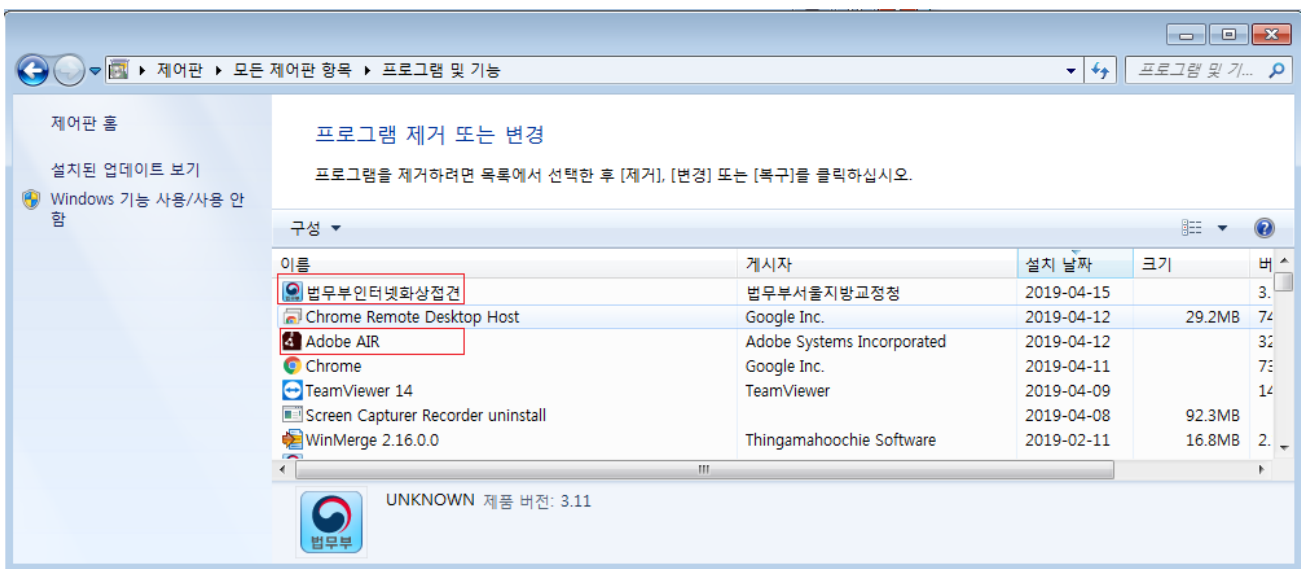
▸ 제어판 ▸ 모든 제어판 항목 ▸ 프로그램 및 기능

프로그램 및 기...

제어판 홈

설치된 업데이트 보기

Windows 기능 사용/사용 안 함

프로그램 제거 또는 변경

프로그램을 제거하려면 목록에서 선택한 후 [제거], [변경] 또는 [복구]를 클릭하십시오.

구성 ▾

| 이름 | 게시자 | 설치 날짜 | 크기 | 버 |
|---|---|---|---|---|
| 법무부인터넷화상접견 | 법무부서울지방교정청 | 2019-04-15 | | 3. |
| Chrome Remote Desktop Host | Google Inc. | 2019-04-12 | 29.2MB | 74 |
| Adobe AIR | Adobe Systems Incorporated | 2019-04-12 | | 32 |
| Chrome | Google Inc. | 2019-04-11 | | 73 |
| TeamViewer 14 | TeamViewer | 2019-04-09 | | 14 |
| Screen Capturer Recorder uninstall | | 2019-04-08 | 92.3MB | |
| WinMerge 2.16.0.0 | Thingamahoochie Software | 2019-02-11 | 16.8MB | 2. |

III

법무부

UNKNOWN 제품 버전: 3.11